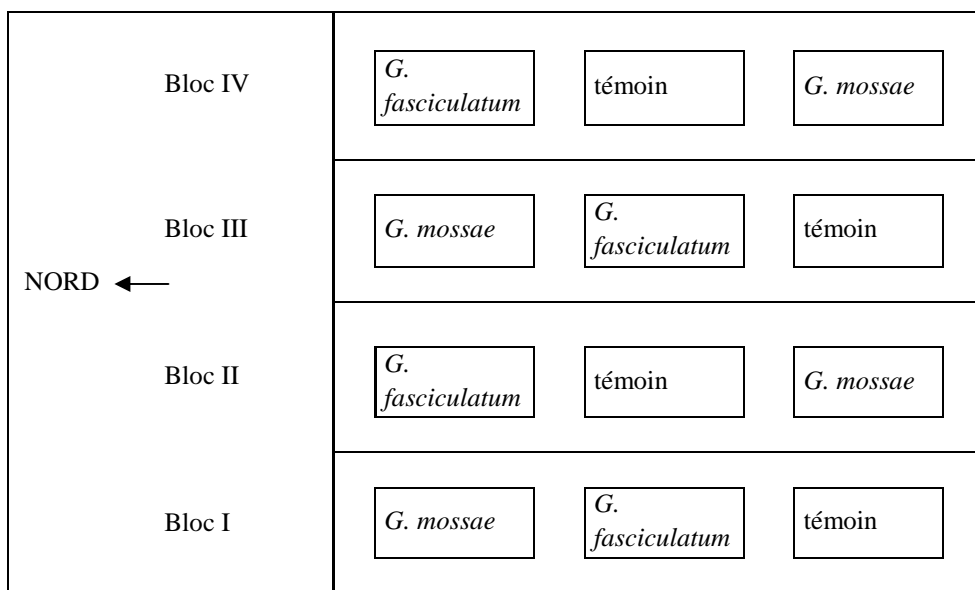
| | | | |
|---|---|---|---|
| Bloc IV | G. fasciculatum | témoin | G. mossae |
| Bloc III | G. mossae | G. fasciculatum | témoin |
| Bloc II | G. fasciculatum | témoin | G. mossae |
| Bloc I | G. mossae | G. fasciculatum | témoin |

NORD